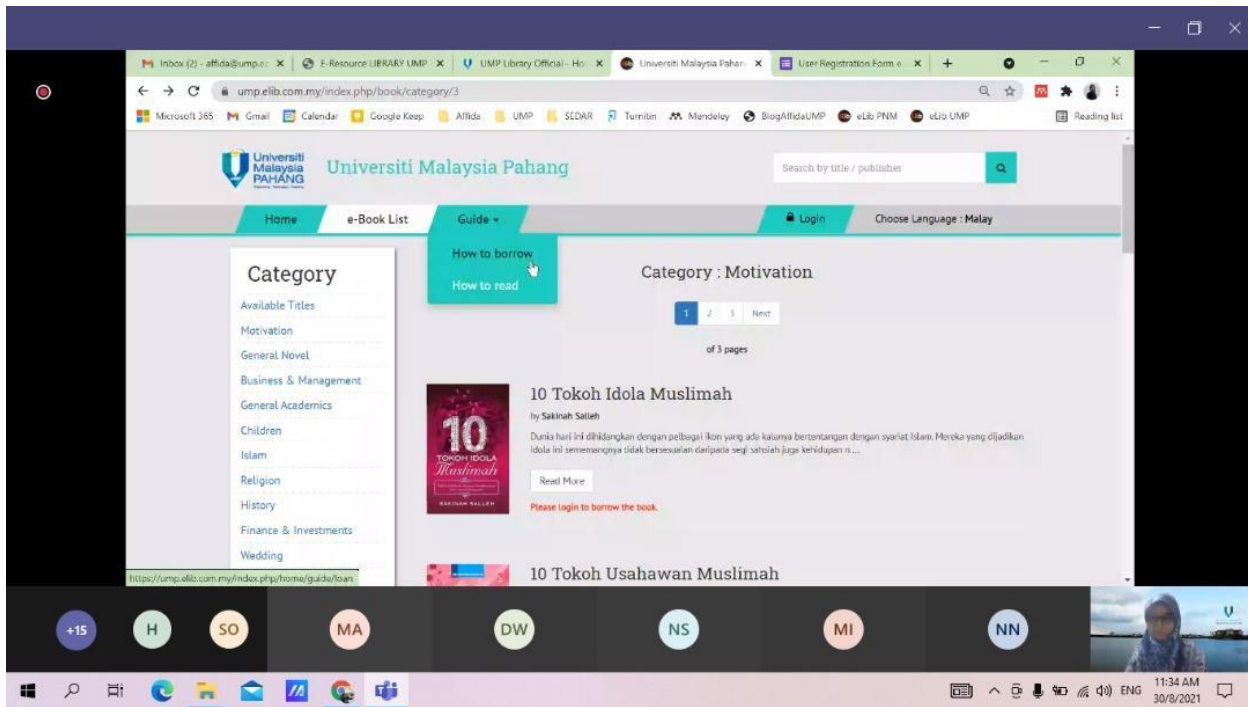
Inbox (2) - affida@ump.ec ×
E-Resource LIBRARY UMP ×
UMP Library Official - Ho ×
Universiti Malaysia Pahan ×
User Registration Form e ×
+

ump.elib.com.my/index.php/book/category/3

Microsoft 365 Gmail Calendar Google Keep Affida UMP SEDAR Turnitin Mendeley BlogAffidaUMP eLib PNM eLib UMP Reading list

Universiti Malaysia PAHANG
Universiti Malaysia Pahang
Search by title / publisher

Home
e-Book List
Guide ▾
Login
Choose Language : Malay

How to borrow
How to read

Category
Available Titles
Motivation
General Novel
Business & Management
General Academics
Children
Islam
Religion
History
Finance & Investments
Wedding

Category : Motivation
1 2 3 Next
of 3 pages

10 TOKOH IDOLA Muslimah SAKINAH SALLEH

10 Tokoh Idola Muslimah
by Sakinah Salleh
Dunia hari ini dihidangkan dengan pelbagai ikon yang ada kalanya bertentangan dengan syariat Islam. Mereka yang dijadikan idola ini sememangnya tidak bersesuaian daripada segi sahsiah juga kehidupan n ...
Read More
Please login to borrow the book.

10 Tokoh Usahawan Muslimah

https://ump.elib.com.my/index.php/home/guide/loan

+15 H SO MA DW NS MI NN

ENG 11:34 AM 30/8/2021